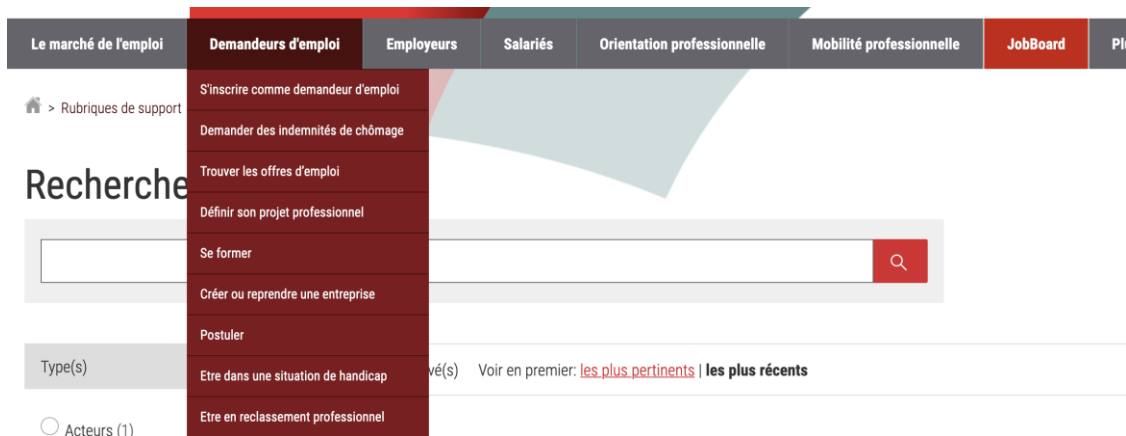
Le marché de l'emploi | Demandeurs d'emploi | Employeurs | Salariés | Orientation professionnelle | Mobilité professionnelle | JobBoard | Pl

S'inscrire comme demandeur d'emploi
Demander des indemnités de chômage
Trouver les offres d'emploi
Définir son projet professionnel
Se former
Créer ou reprendre une entreprise
Postuler
Etre dans une situation de handicap
Etre en reclassement professionnel

> Rubriques de support

Recherche

Type(s)

vé(s) Voir en premier: les plus pertinents | les plus récents

Acteurs (1)